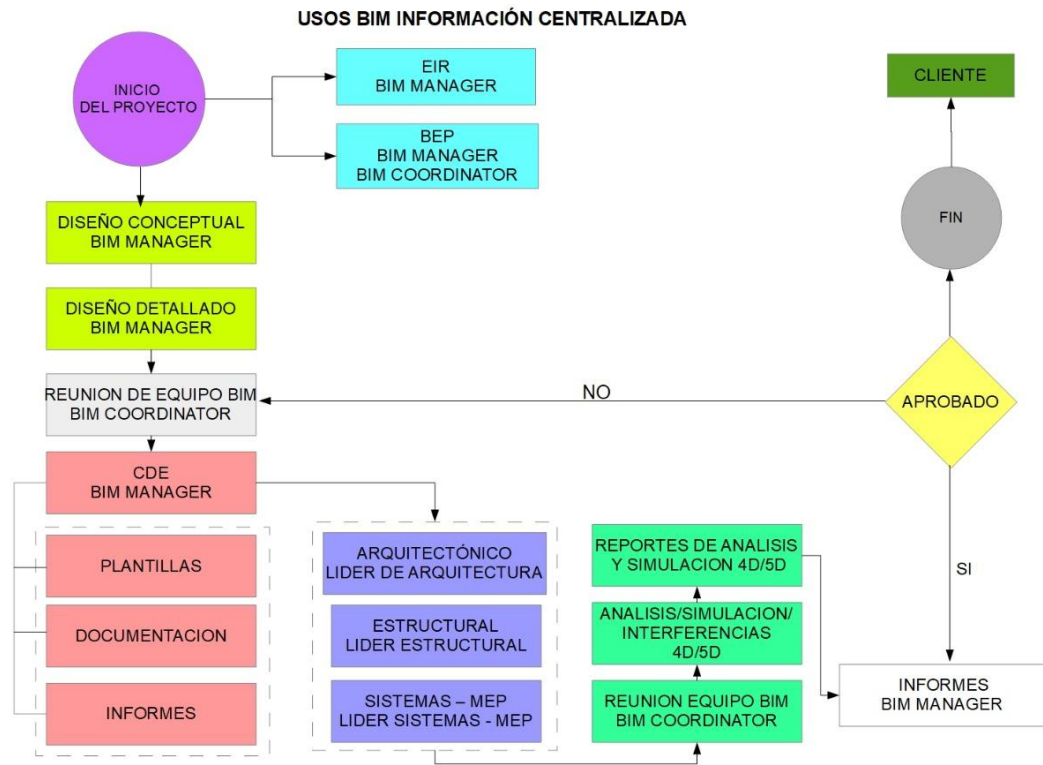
USOS BIM INFORMACIÓN CENTRALIZADA

INICIO DEL PROYECTO

EIR
BIM MANAGER

BEP
BIM MANAGER
BIM COORDINATOR

CLIENTE

FIN

DISEÑO CONCEPTUAL
BIM MANAGER

DISEÑO DETALLADO
BIM MANAGER

REUNION DE EQUIPO BIM
BIM COORDINATOR

NO

APROBADO

CDE
BIM MANAGER

PLANTILLAS

DOCUMENTACION

INFORMES

ARQUITECTÓNICO
LIDER DE ARQUITECTURA

ESTRUCTURAL
LIDER ESTRUCTURAL

SISTEMAS – MEP
LIDER SISTEMAS - MEP

REPORTES DE ANALISIS
Y SIMULACION 4D/5D

ANALISIS/SIMULACION/
INTERFERENCIAS
4D/5D

REUNION EQUIPO BIM
BIM COORDINATOR

SI

INFORMES
BIM MANAGER